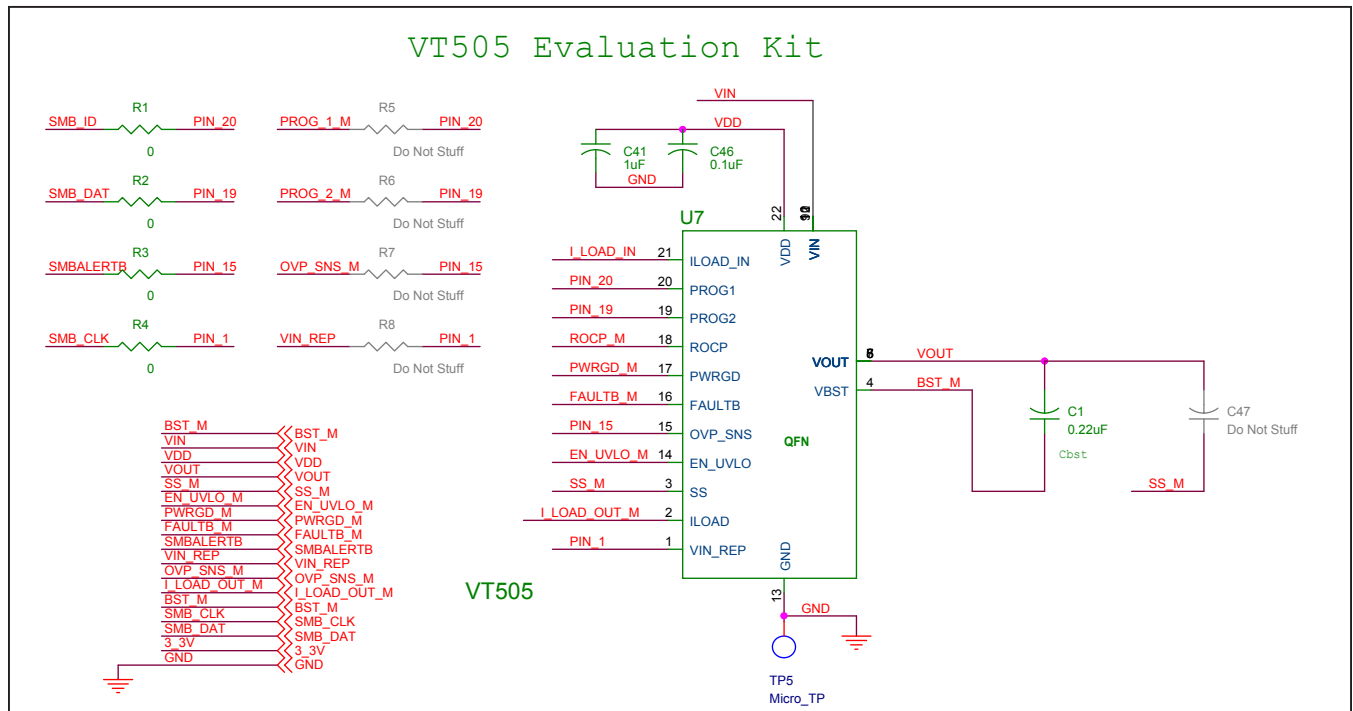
VT505 Evaluation Kit

SMB_ID R1 PIN_20
0
PROG_1_M R5 PIN_20
Do Not Stuff

SMB_DAT R2 PIN_19
0
PROG_2_M R6 PIN_19
Do Not Stuff

SMBALERTB R3 PIN_15
0
OVP_SNS_M R7 PIN_15
Do Not Stuff

SMB_CLK R4 PIN_1
0
VIN_REP R8 PIN_1
Do Not Stuff

VIN
VDD
C41 1uF
C46 0.1uF
GND

U7
22 VDD
10 VIN
I_LOAD_IN 21 ILOAD_IN
PIN_20 20 PROG1
PIN_19 19 PROG2
ROCP_M 18 ROCP
PWRGD_M 17 PWRGD
FAULTB_M 16 FAULTB
PIN_15 15 OVP_SNS
EN_UVLO_M 14 EN_UVLO
SS_M 3 SS
I_LOAD_OUT_M 2 ILOAD
PIN_1 1 VIN_REP
GND
QFN
VOUT 8 VOUT
VBST 4 BST_M
C1 0.22uF
Cbst
C47 Do Not Stuff
SS_M
13
GND
TP5
Micro_TP

BST_M BST_M
VIN VIN
VDD VDD
VOUT VOUT
SS_M SS_M
EN_UVLO_M EN_UVLO_M
PWRGD_M PWRGD_M
FAULTB_M FAULTB_M
SMBALERTB SMBALERTB
VIN_REP VIN_REP
OVP_SNS_M OVP_SNS_M
I_LOAD_OUT_M I_LOAD_OUT_M
BST_M BST_M
SMB_CLK SMB_CLK
SMB_DAT SMB_DAT
3_3V 3_3V
GND GND

VT505